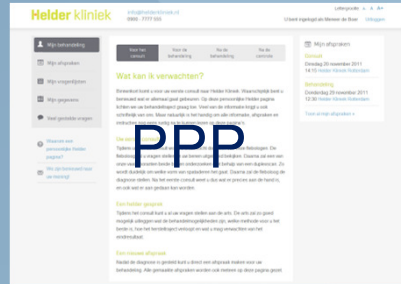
Helder kliniek

info@helderkliniek.nl
0900 - 7777 555

Lettergrootte

U bent ingelogd als Meneer de Boer   Uitloggen

Mijn behandeling

Mijn afspraken

Mijn vragenlijsten

Mijn gegevens

Veel gestelde vragen

Waarom een persoonlijke Helder pagina?

Wie zijn betrokken bij uw behandeling?

Voor het consult

Start de behandeling

Na de behandeling

Na de controle

Wat kan ik verwachten?

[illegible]

PPP

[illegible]

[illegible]

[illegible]

Mijn afspraken

Consult
Dinsdag 25 november 2011
14:15 Helder Kliniek Rotterdam

Behandeling
Donderdag 29 november 2011
12:30 Helder Kliniek Rotterdam

Toon al mijn afspraken